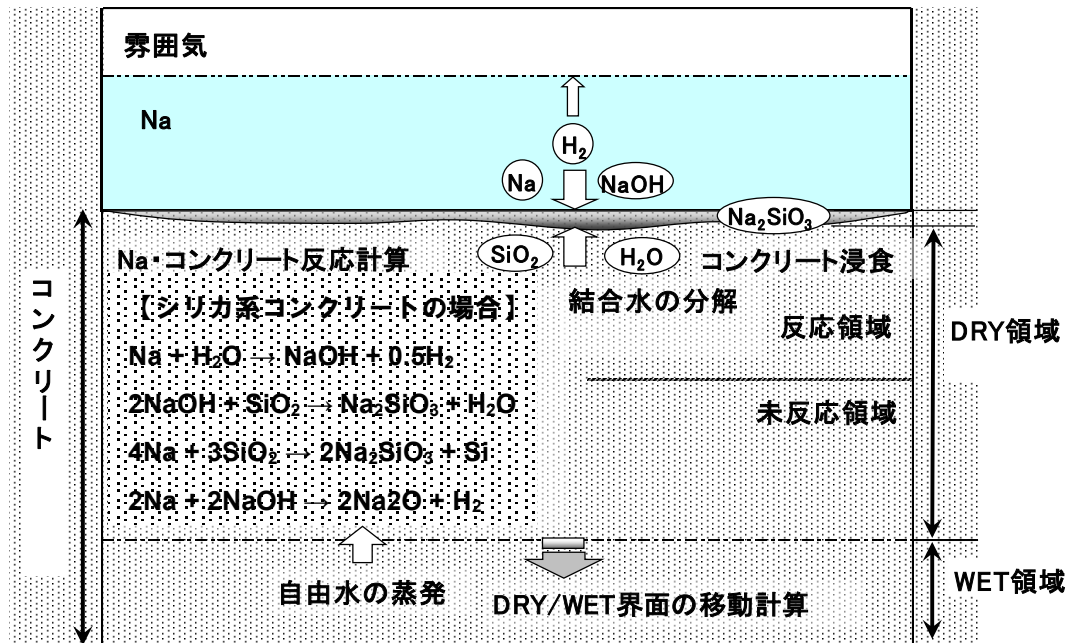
雰囲気

Na

$H_2$

Na

NaOH

$Na_2SiO_3$

Na・コンクリート反応計算

$SiO_2$

$H_2O$

コンクリート浸食

コンクリート

【シリカ系コンクリートの場合】

結合水の分解

反応領域

DRY領域

$Na + H_2O \rightarrow NaOH + 0.5H_2$

$2NaOH + SiO_2 \rightarrow Na_2SiO_3 + H_2O$

未反応領域

$4Na + 3SiO_2 \rightarrow 2Na_2SiO_3 + Si$

$2Na + 2NaOH \rightarrow 2Na2O + H_2$

自由水の蒸発

DRY/WET界面の移動計算

WET領域